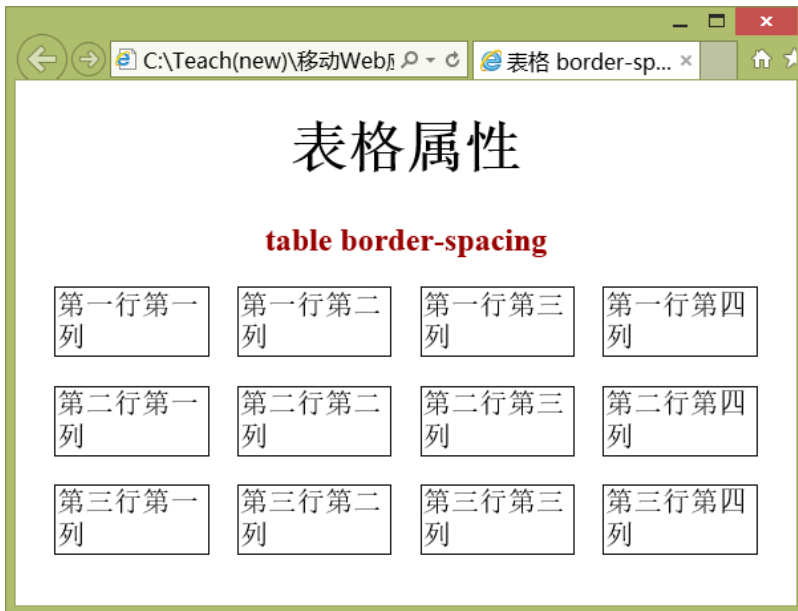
C:\Teach(new)\移动Web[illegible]

表格 border-sp...

表格属性

table border-spacing

| 第一行第一列 | 第一行第二列 | 第一行第三列 | 第一行第四列 |
|---|---|---|---|
| 第二行第一列 | 第二行第二列 | 第二行第三列 | 第二行第四列 |
| 第三行第一列 | 第三行第二列 | 第三行第三列 | 第三行第四列 |